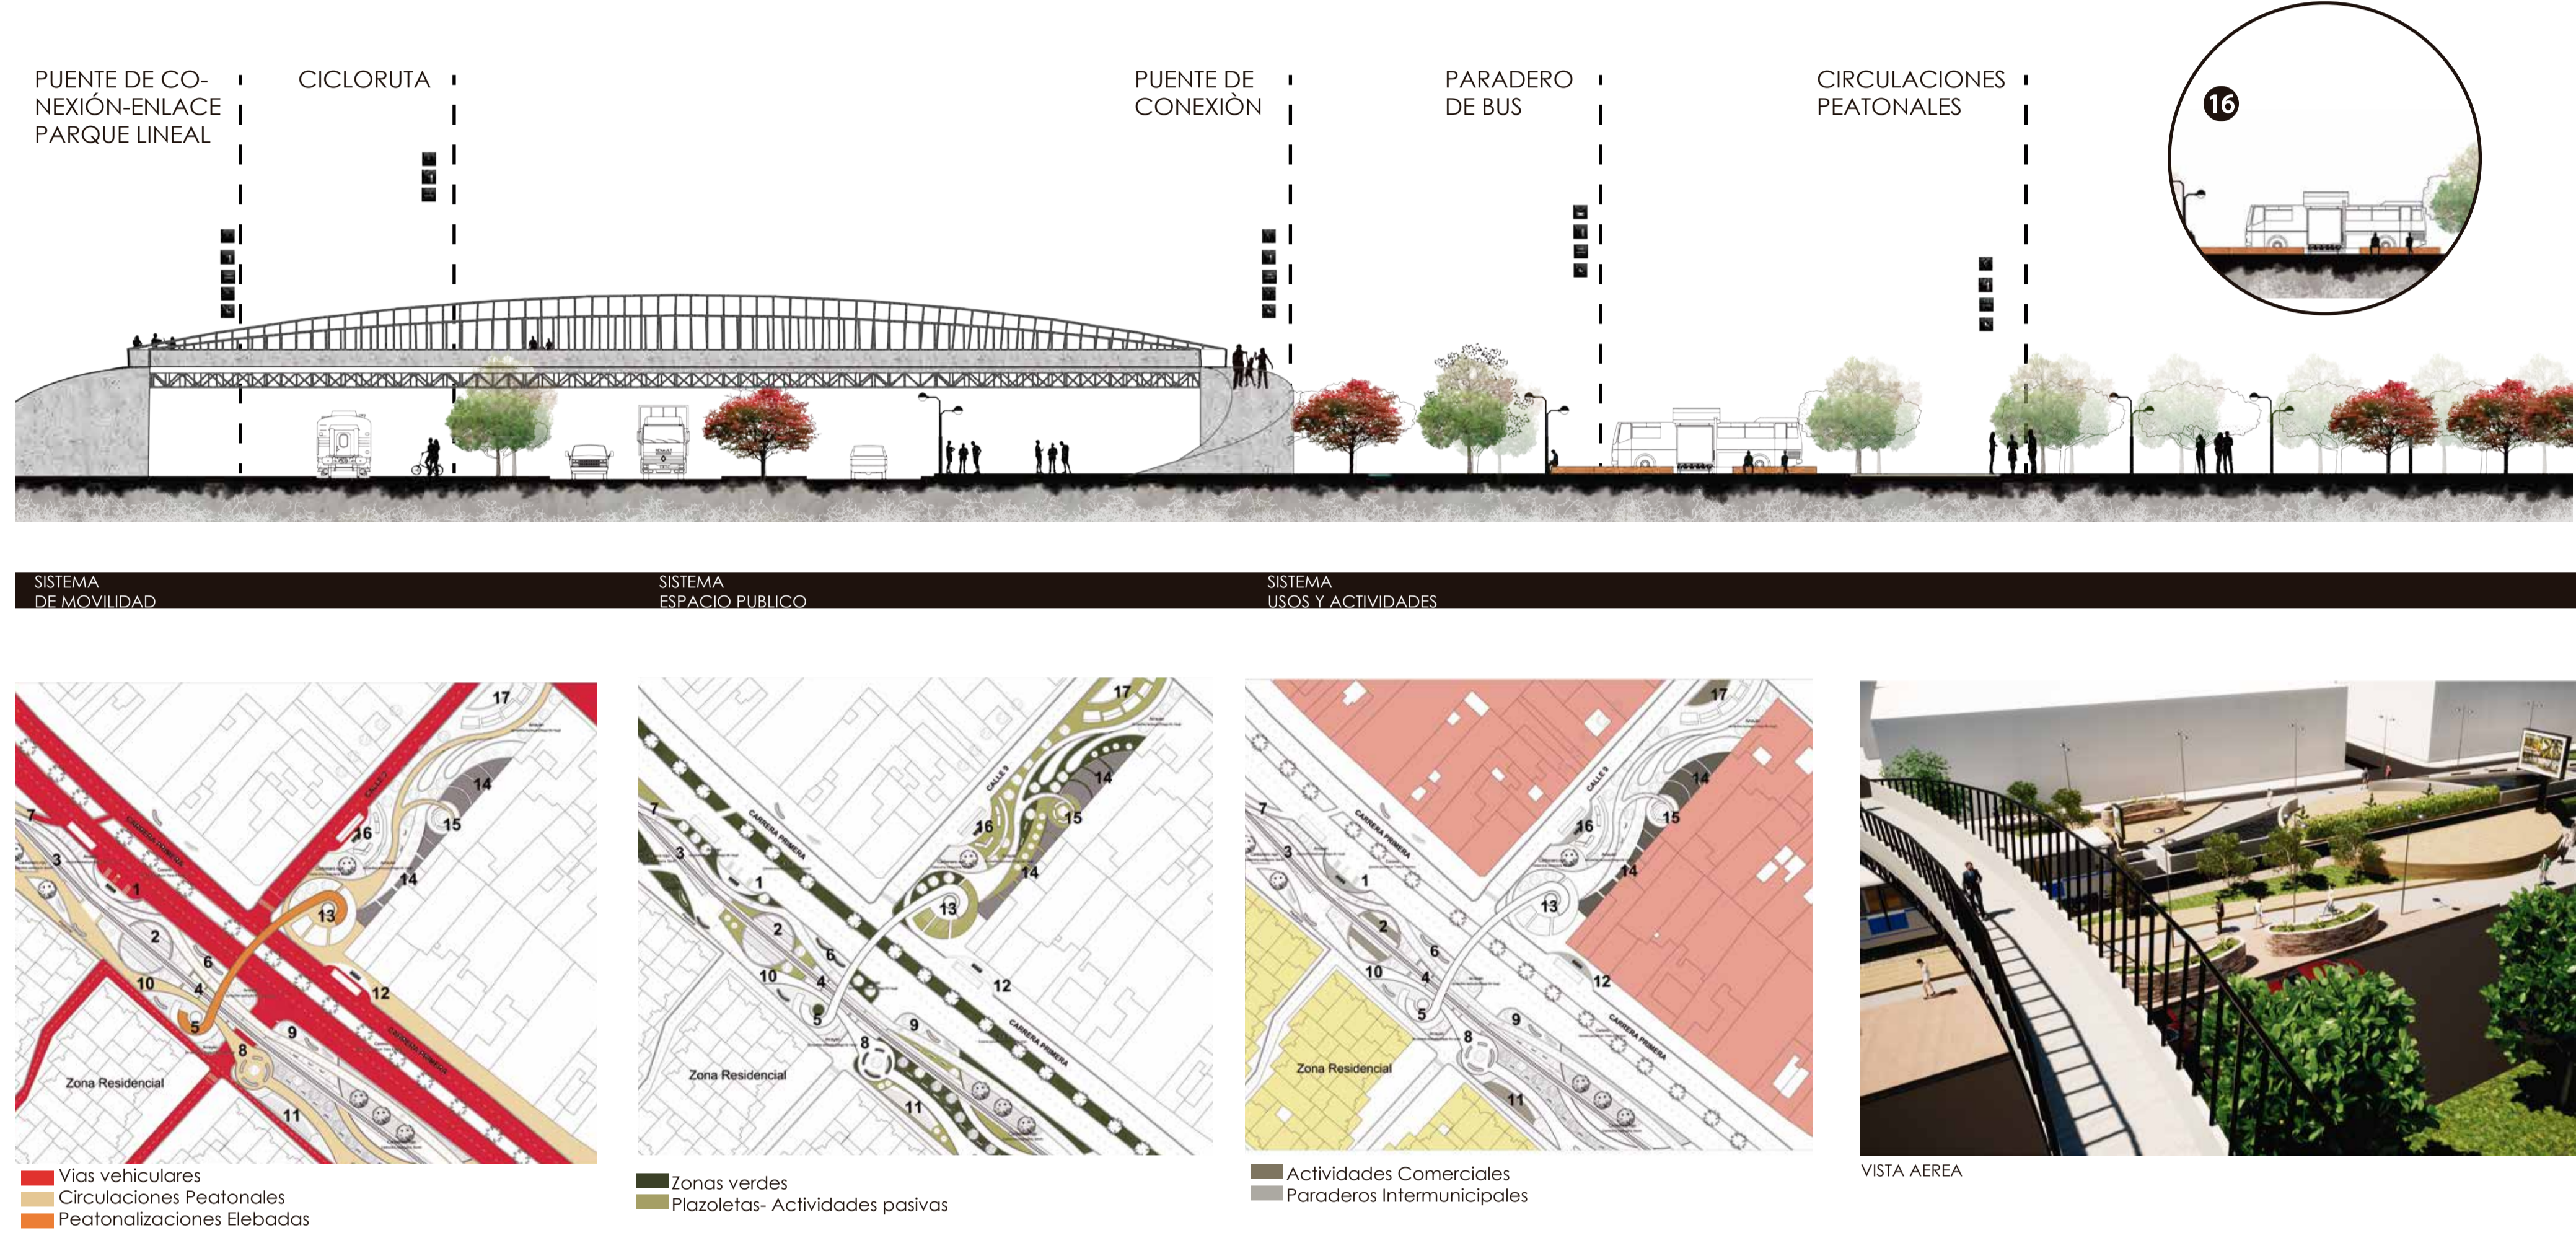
PUENTE DE CONEXIÓN-ENLACE PARQUE LINEAL

CICLORUTA

PUENTE DE CONEXIÒN

PARADERO DE BUS

CIRCULACIONES PEATONALES

16

SISTEMA DE MOVILIDAD

SISTEMA ESPACIO PUBLICO

SISTEMA USOS Y ACTIVIDADES

17
7
CARRERA PRIMERA
CALLE 9
16
14
15
3
1
14
13
2
6
10
4
12
5
9
8
Zona Residencial
11
CARRERA PRIMERA

Vias vehiculares
Circulaciones Peatonales
Peatonalizaciones Elebadas

17
7
CARRERA PRIMERA
CALLE 9
14
16
15
3
1
14
13
2
6
10
4
12
5
9
8
Zona Residencial
11
CARRERA PRIMERA

Zonas verdes
Plazoletas- Actividades pasivas

17
7
CARRERA PRIMERA
CALLE 9
14
16
15
3
1
14
13
2
6
10
4
12
5
9
8
Zona Residencial
11
CARRERA PRIMERA

Actividades Comerciales
Paraderos Intermunicipales

VISTA AEREA